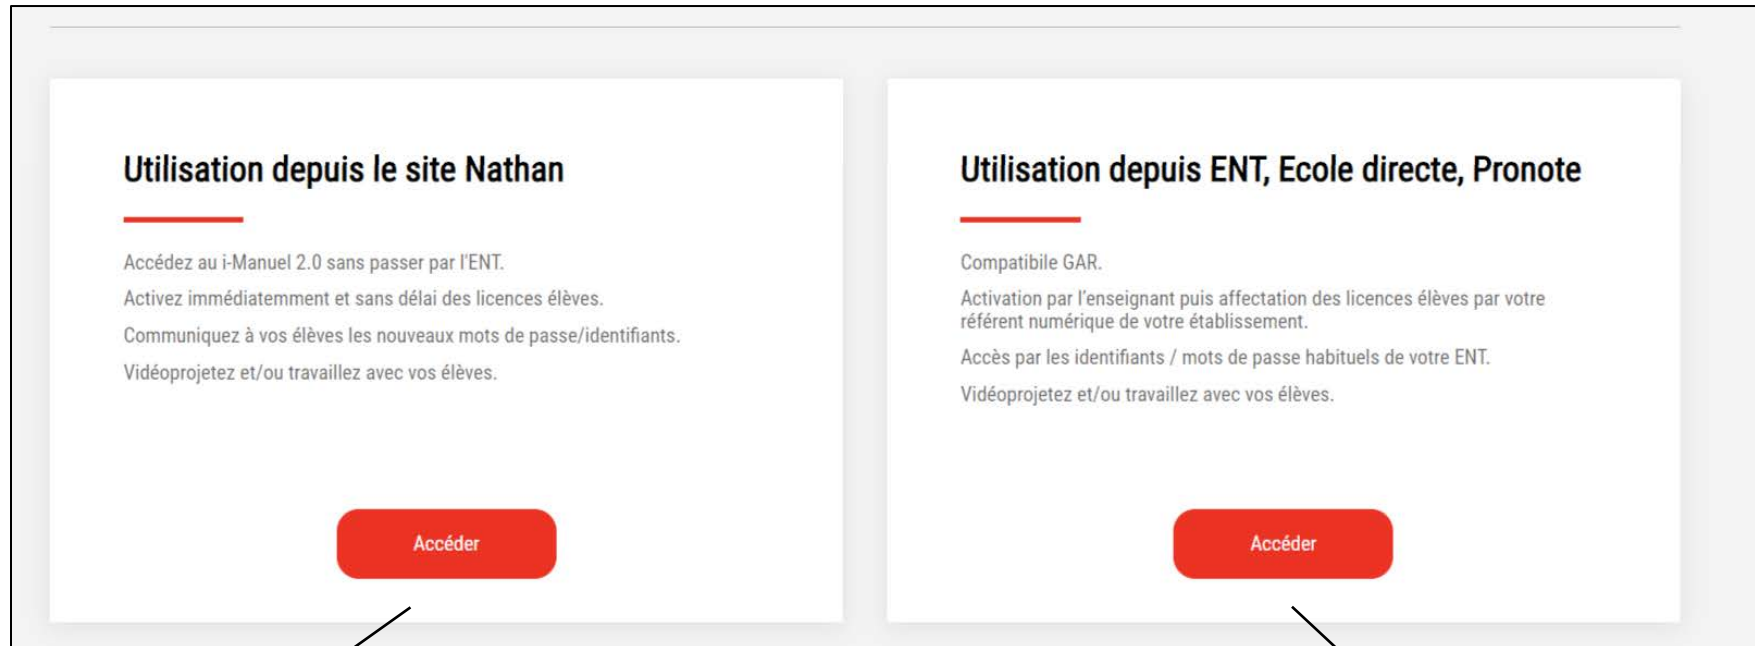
Utilisation depuis le site Nathan

Accédez au i-Manuel 2.0 sans passer par l'ENT.

Activez immédiatement et sans délai des licences élèves.

Communiquez à vos élèves les nouveaux mots de passe/identifiants.

Vidéoprojetez et/ou travaillez avec vos élèves.

Accéder

Utilisation depuis ENT, Ecole directe, Pronote

Compatibile GAR.

Activation par l'enseignant puis affectation des licences élèves par votre référent numérique de votre établissement.

Accès par les identifiants / mots de passe habituels de votre ENT.

Vidéoprojetez et/ou travaillez avec vos élèves.

Accéder